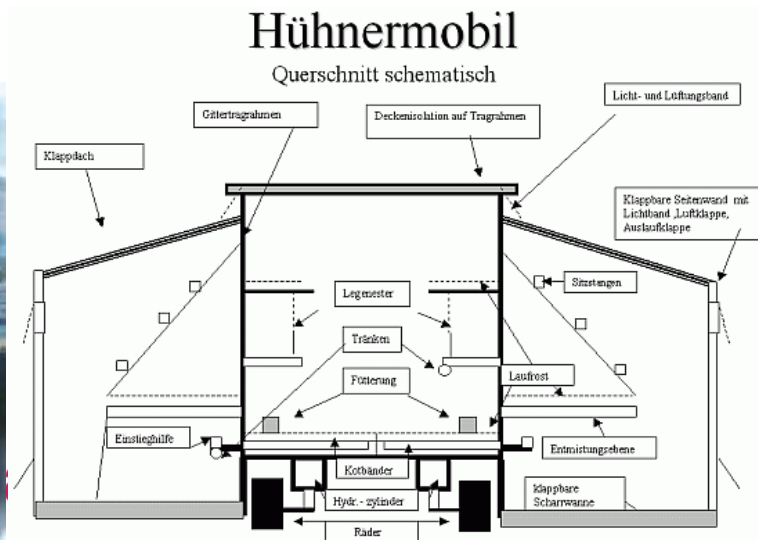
Hühnermobil

Querschnitt schematisch

Gittertragrahmen

Deckenisolation auf Tragrahmen

Licht- und Lüftungsband

Klappdach

Klappbare Seitenwand mit Lichtband ,Luftklappe, Auslaufklappe

Legenester

Sitzstangen

Tränken

Fütterung

Laufrost

Einstieghilfe

Entmistungsebene

Kotbänder

Hydr. - zylinder

Klappbare Scharrwanne

Räder